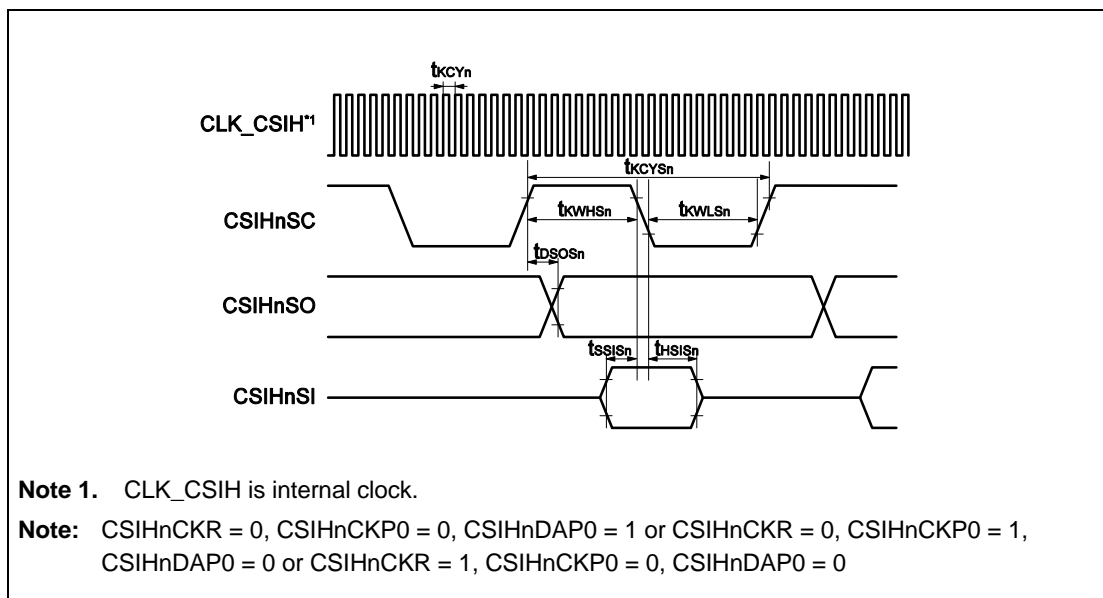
$t_{KCYn}$

CLK_CSIH$^{*1}$

$t_{KCYSn}$

CSIHnSC

$t_{KWHSn}$

$t_{KWLSn}$

$t_{DSOSn}$

CSIHnSO

$t_{SSISn}$

$t_{HSISn}$

CSIHnSI

**Note 1.** CLK_CSIH is internal clock.

**Note:** CSIHnCKR = 0, CSIHnCKP0 = 0, CSIHnDAP0 = 1 or CSIHnCKR = 0, CSIHnCKP0 = 1, CSIHnDAP0 = 0 or CSIHnCKR = 1, CSIHnCKP0 = 0, CSIHnDAP0 = 0